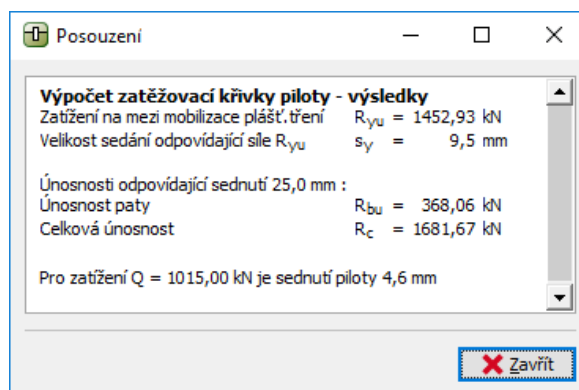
Posouzení

**Výpočet zatěžovací křivky piloty - výsledky**

Zatížení na mezi mobilizace plášť. tření $R_{yu}$ = 1452,93 kN
Velikost sedání odpovídající síle $R_{yu}$ $s_y$ = 9,5 mm

Únosnosti odpovídající sednutí 25,0 mm :
Únosnost paty $R_{bu}$ = 368,06 kN
Celková únosnost $R_c$ = 1681,67 kN

Pro zatížení Q = 1015,00 kN je sednutí piloty 4,6 mm

Zavřít